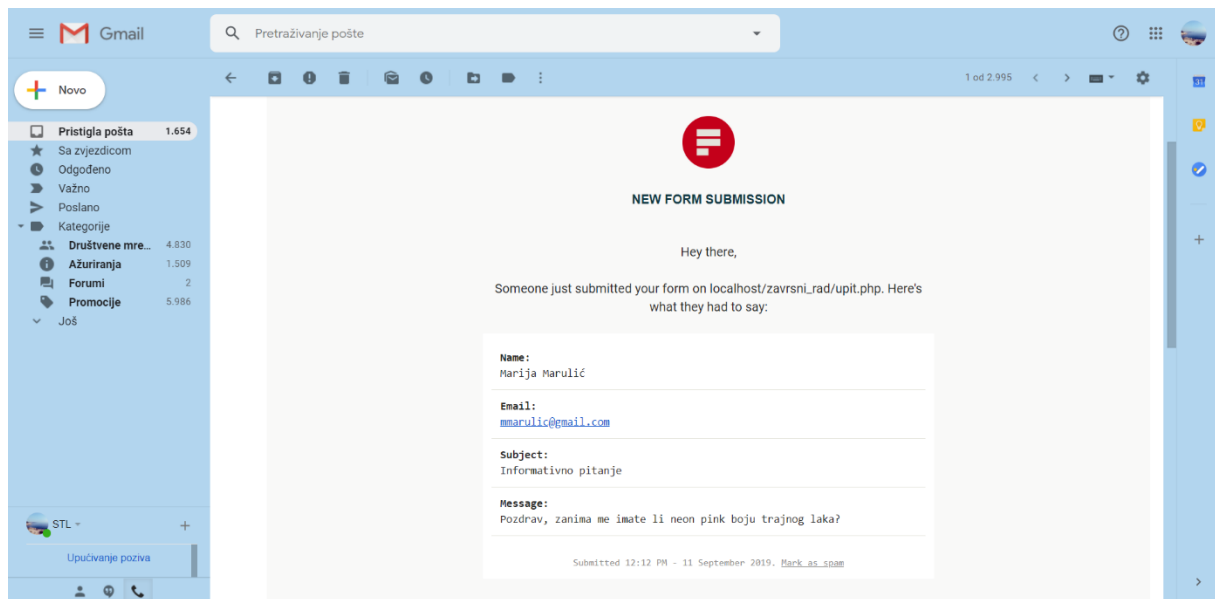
Gmail

Pretraživanje pošte

Novo

Pristigla pošta 1.654
Sa zvjezdicom
Odgođeno
Važno
Poslano
Kategorije
Društvene mre... 4.830
Ažuriranja 1.509
Forumi 2
Promocije 5.986
Još

STL

Upućivanje poziva

1 od 2.995

NEW FORM SUBMISSION

Hey there,

Someone just submitted your form on localhost/zavrsni_rad/upit.php. Here's what they had to say:

Name:
Marija Marulić

Email:
mmarulic@gmail.com

Subject:
Informativno pitanje

Message:
Pozdrav, zanima me imate li neon pink boju trajnog laka?

Submitted 12:12 PM - 11 September 2019. Mark as spam